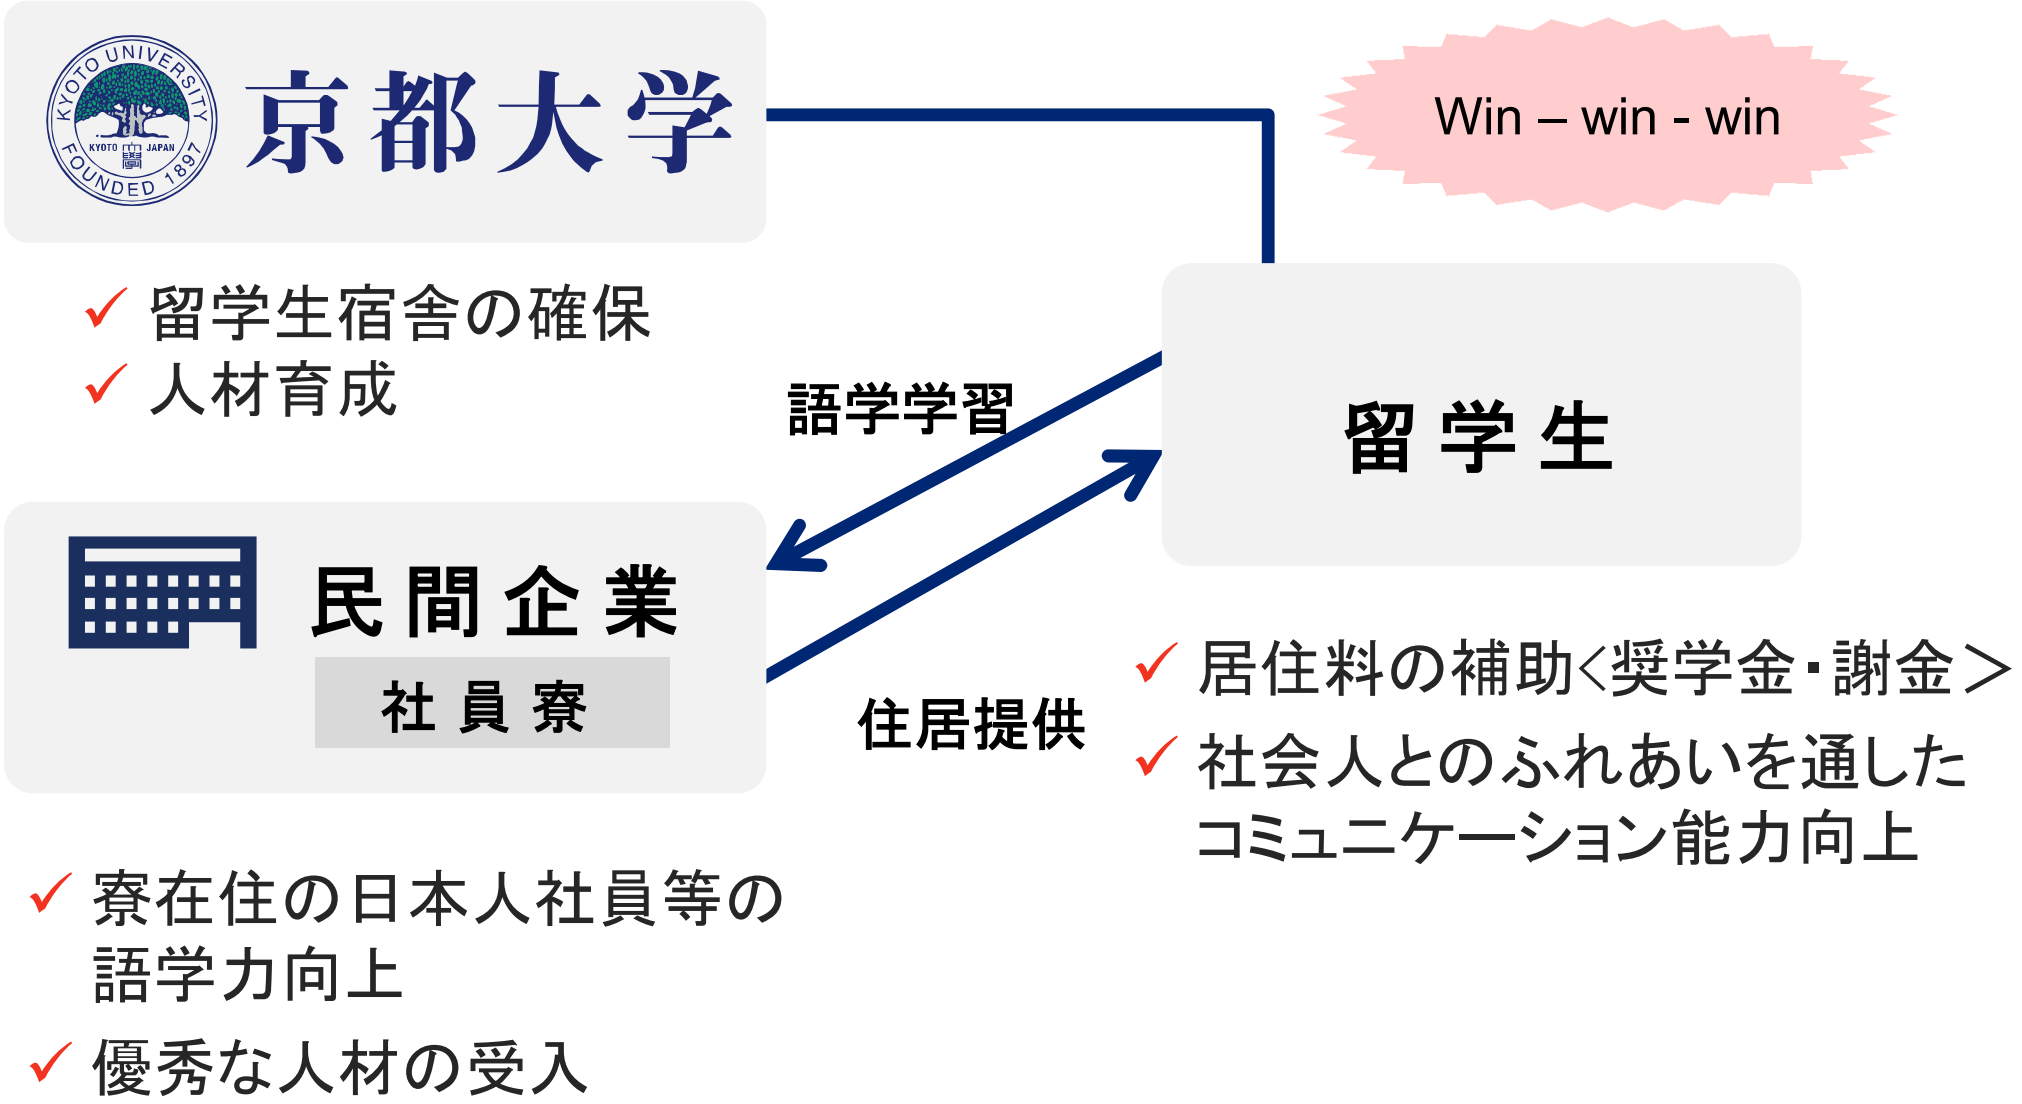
KYOTO UNIVERSITY
KYOTO JAPAN
FOUNDED 1897
京都大学

Win – win - win

✓ 留学生宿舎の確保
✓ 人材育成

語学学習

留学生

民間企業
社員寮

住居提供

✓ 居住料の補助<奨学金・謝金>
✓ 社会人とのふれあいを通したコミュニケーション能力向上

✓ 寮在住の日本人社員等の語学力向上
✓ 優秀な人材の受入